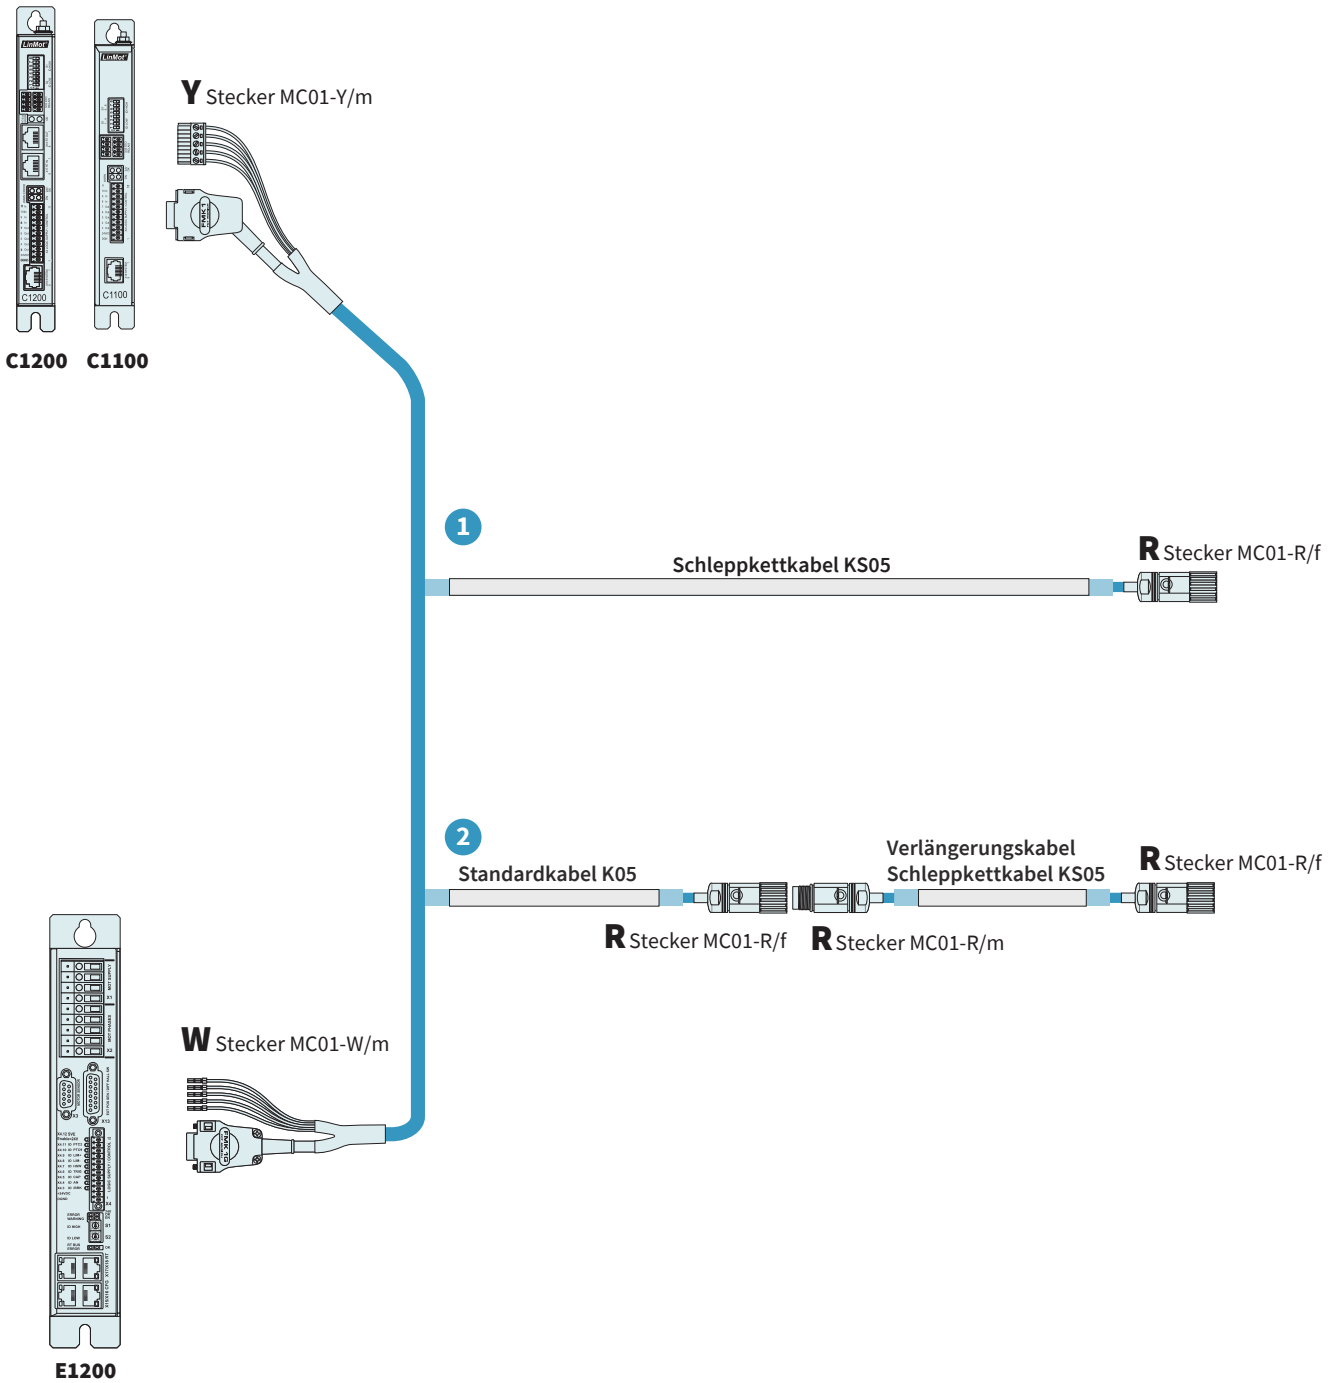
LinMot
C1200

LinMot
C1100

C1200 C1100

Y Stecker MC01-Y/m

FMK-T

1

Schleppkettkabel KS05

R Stecker MC01-R/f

2

Standardkabel K05

Verlängerungskabel Schleppkettkabel KS05

R Stecker MC01-R/f

R Stecker MC01-R/f

R Stecker MC01-R/m

W Stecker MC01-W/m

FMK-10

E1200